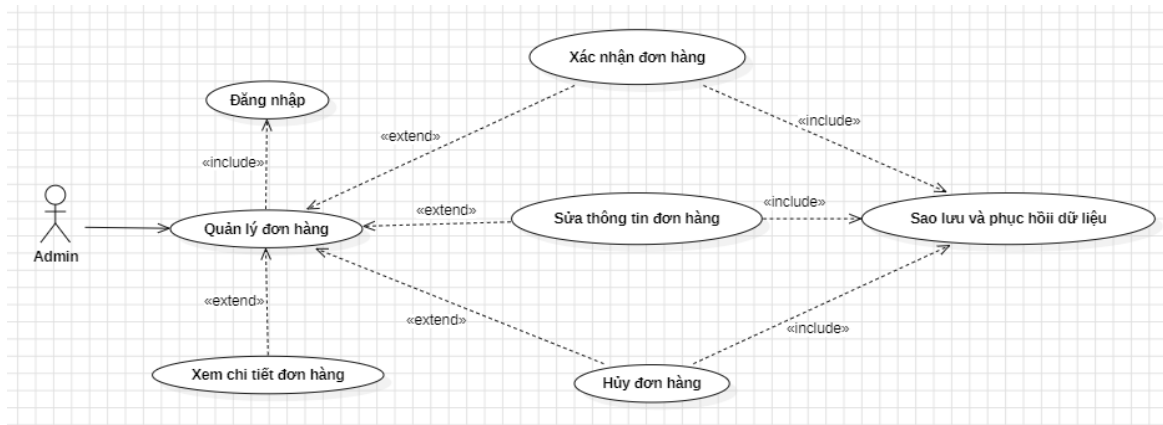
Xác nhận đơn hàng

Đăng nhập

«extend»

«include»

«include»

Admin

Quản lý đơn hàng

«extend»

Sửa thông tin đơn hàng

«include»

Sao lưu và phục hồii dữ liệu

«extend»

«extend»

«include»

Xem chi tiết đơn hàng

Hủy đơn hàng